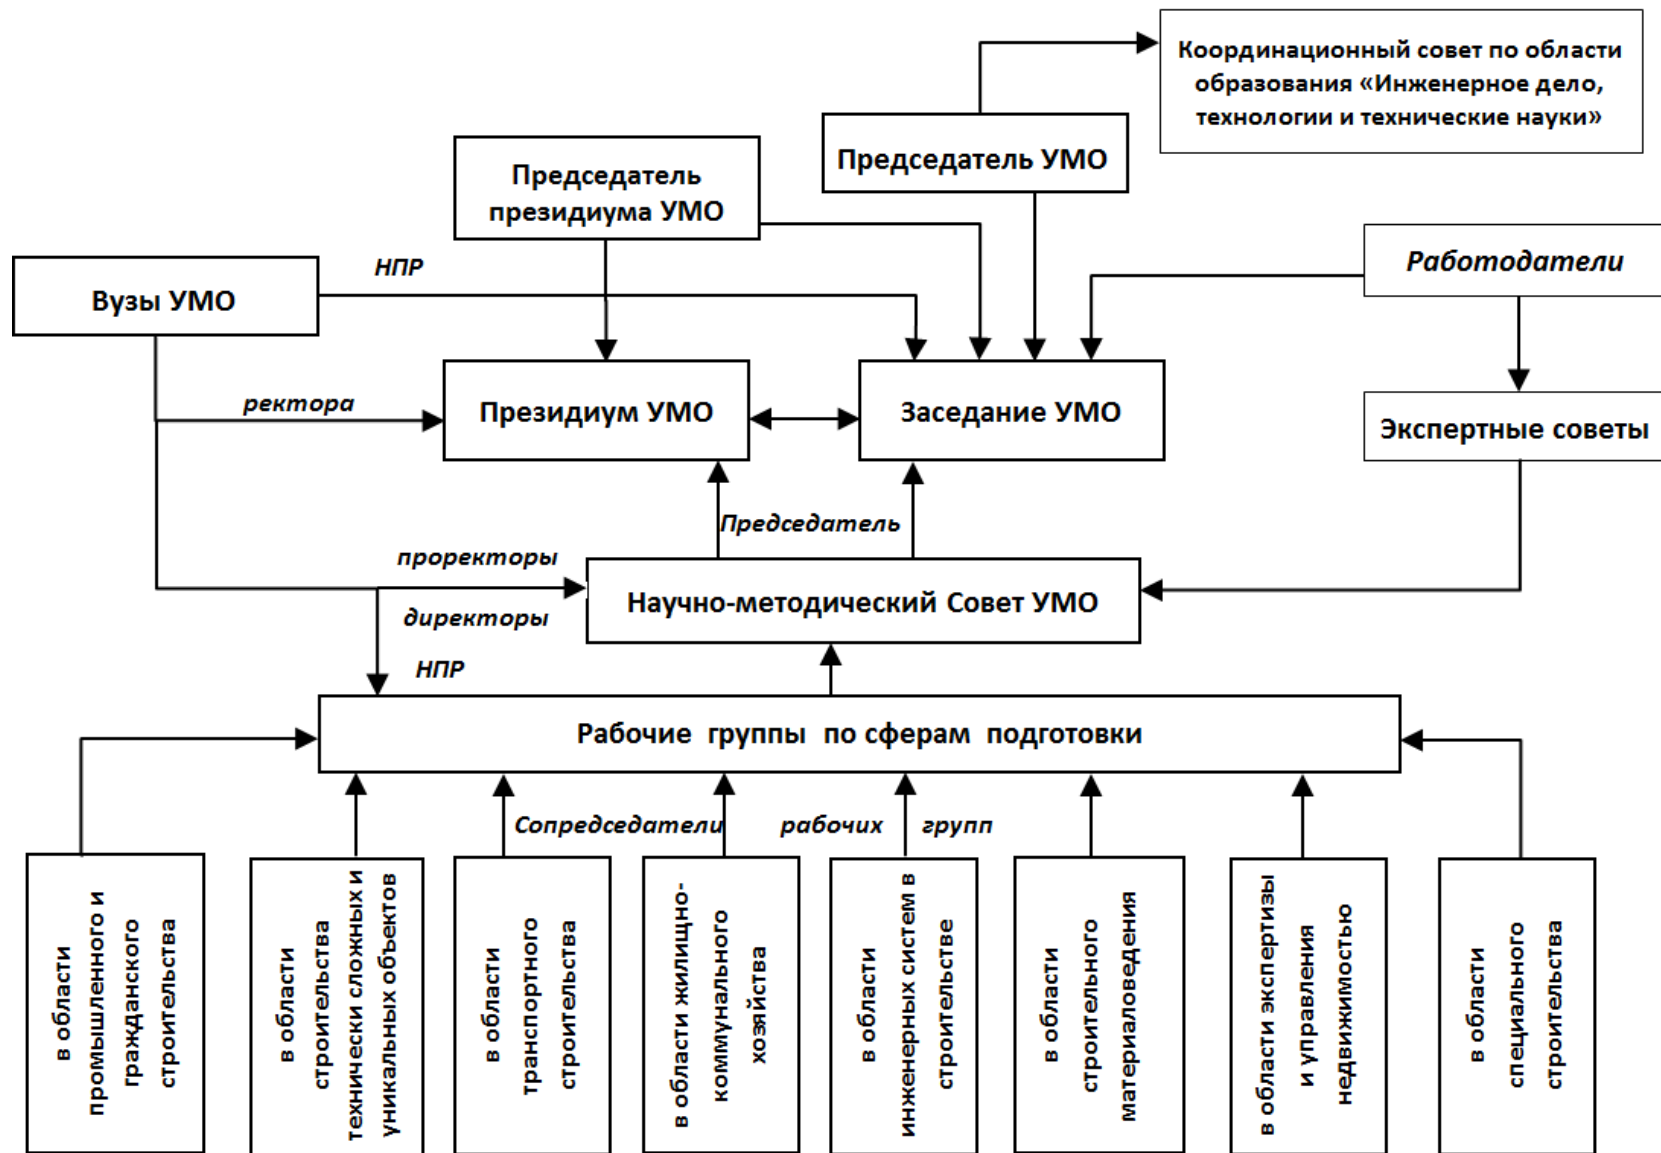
Координационный совет по области образования «Инженерное дело, технологии и технические науки»

Председатель УМО

Председатель президиума УМО

Работодатели

Вузы УМО

НПР

ректора

Президиум УМО

Заседание УМО

Экспертные советы

Председатель

проректоры

Научно-методический Совет УМО

директоры

НПР

Рабочие группы по сферам подготовки

Сопредседатели рабочих групп

в области промышленного и гражданского строительства

в области строительства технически сложных и уникальных объектов

в области транспортного строительства

в области жилищно-коммунального хозяйства

в области инженерных систем в строительстве

в области строительного материаловедения

в области экспертизы и управления недвижимостью

в области специального строительства